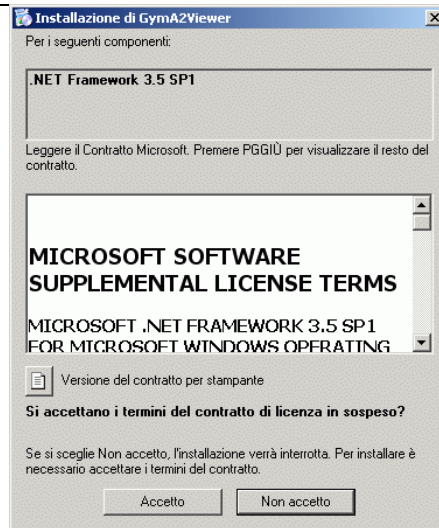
Installazione di GymA2Viewer

Per i seguenti componenti:

.NET Framework 3.5 SP1

Leggere il Contratto Microsoft. Premere PGGIÙ per visualizzare il resto del contratto.

MICROSOFT SOFTWARE SUPPLEMENTAL LICENSE TERMS

MICROSOFT .NET FRAMEWORK 3.5 SP1 FOR MICROSOFT WINDOWS OPERATING

Versione del contratto per stampante

Si accettano i termini del contratto di licenza in sospeso?

Se si sceglie Non accetto, l'installazione verrà interrotta. Per installare è necessario accettare i termini del contratto.

Accetto

Non accetto